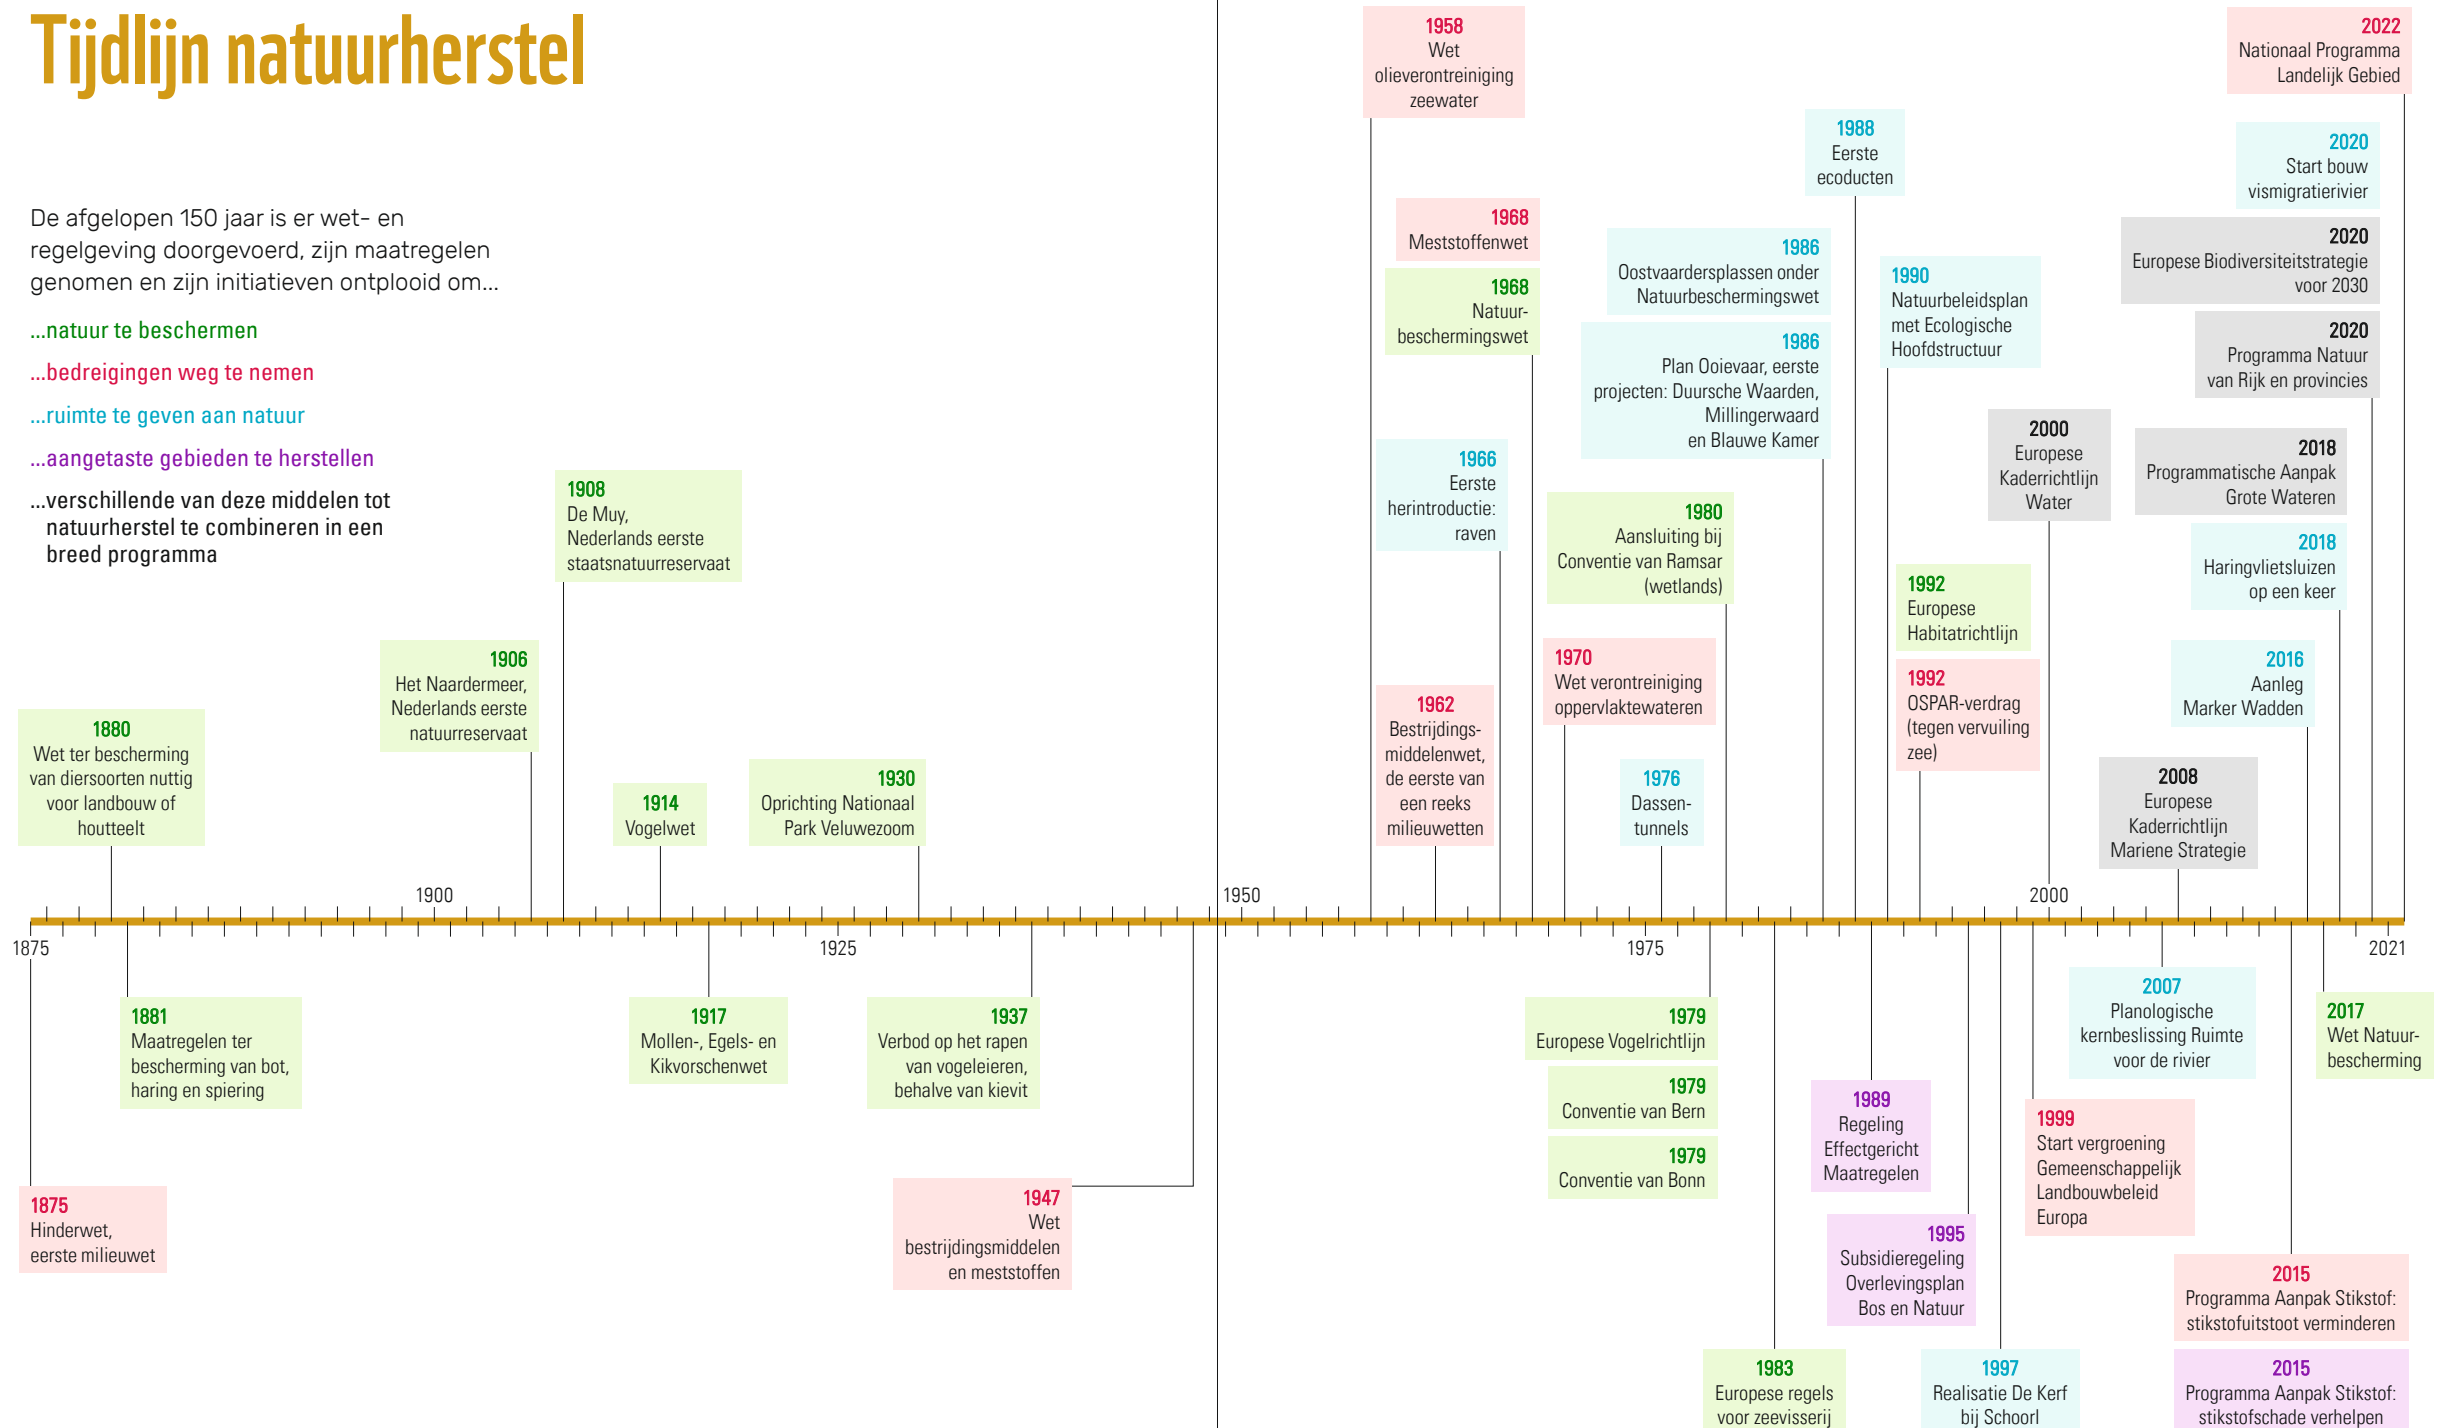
Tijdlijn natuurherstel

De afgelopen 150 jaar is er wet- en regelgeving doorgevoerd, zijn maatregelen genomen en zijn initiatieven ontplooid om...

...natuur te beschermen

...bedreigingen weg te nemen

...ruimte te geven aan natuur

...aangetaste gebieden te herstellen

...verschillende van deze middelen tot natuurherstel te combineren in een breed programma

1880
Wet ter bescherming van diersoorten nuttig voor landbouw of houtteelt

1906
Het Naardermeer, Nederlands eerste natuurreservaat

1908
De Muy, Nederlands eerste staatsnatuurreservaat

1914
Vogelwet

1930
Oprichting Nationaal Park Veluwezoom

1958
Wet olieverontreiniging zeewater

1968
Meststoffenwet

1968
Natuurbeschermingswet

1966
Eerste herintroductie: raven

1962
Bestrijdingsmiddelenwet, de eerste van een reeks milieuwetten

1986
Oostvaardersplassen onder Natuurbeschermingswet

1986
Plan Ooievaar, eerste projecten: Duursche Waarden, Millingerwaard en Blauwe Kamer

1980
Aansluiting bij Conventie van Ramsar (wetlands)

1970
Wet verontreiniging oppervlaktewateren

1976
Dassentunnels

1988
Eerste ecoducten

1990
Natuurbeleidsplan met Ecologische Hoofdstructuur

1992
Europese Habitatrichtlijn

1992
OSPAR-verdrag (tegen vervuiling zee)

2000
Europese Kaderrichtlijn Water

2022
Nationaal Programma Landelijk Gebied

2020
Start bouw vismigratierivier

2020
Europese Biodiversiteitstrategie voor 2030

2020
Programma Natuur van Rijk en provincies

2018
Programmatische Aanpak Grote Wateren

2018
Haringvlietsluizen op een keer

2016
Aanleg Marker Wadden

2008
Europese Kaderrichtlijn Mariene Strategie

1875 1900 1925 1950 1975 2000 2021

1875
Hinderwet, eerste milieuwet

1881
Maatregelen ter bescherming van bot, haring en spiering

1917
Mollen-, Egels- en Kikvorschenwet

1937
Verbod op het rapen van vogeleieren, behalve van kievit

1947
Wet bestrijdingsmiddelen en meststoffen

1979
Europese Vogelrichtlijn

1979
Conventie van Bern

1979
Conventie van Bonn

1983
Europese regels voor zeevisserij

1989
Regeling Effectgericht Maatregelen

1995
Subsidieregeling Overlevingsplan Bos en Natuur

1997
Realisatie De Kerf bij Schoorl

1999
Start vergroening Gemeenschappelijk Landbouwbeleid Europa

2007
Planologische kernbeslissing Ruimte voor de rivier

2017
Wet Natuurbescherming

2015
Programma Aanpak Stikstof: stikstofuitstoot verminderen

2015
Programma Aanpak Stikstof: stikstofschade verhelpen